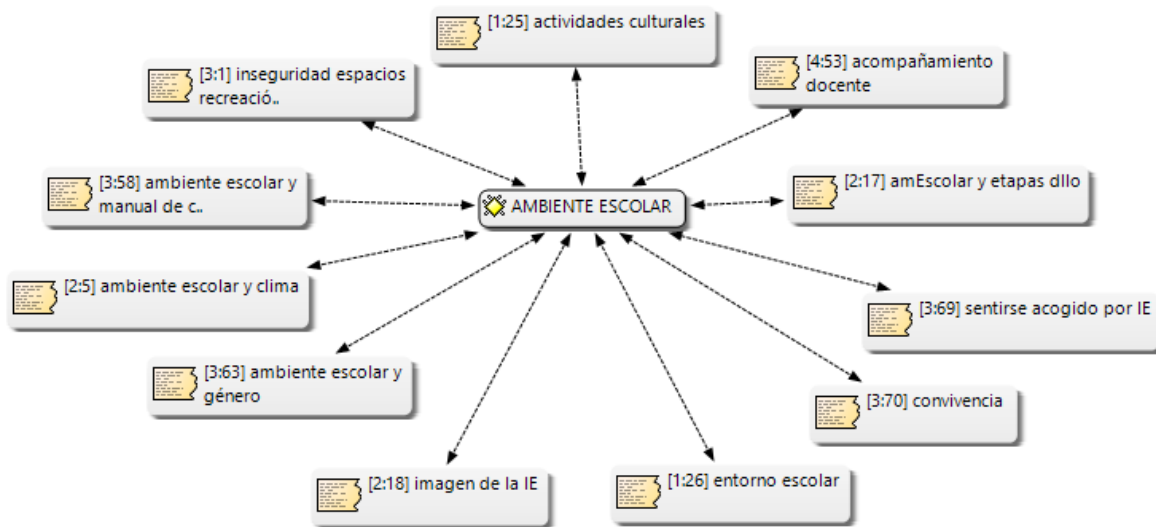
[1:25] actividades culturales

[3:1] inseguridad espacios recreació..

[4:53] acompañamiento docente

[3:58] ambiente escolar y manual de c..

AMBIENTE ESCOLAR

[2:17] amEscolar y etapas dllo

[2:5] ambiente escolar y clima

[3:69] sentirse acogido por IE

[3:63] ambiente escolar y género

[3:70] convivencia

[2:18] imagen de la IE

[1:26] entorno escolar